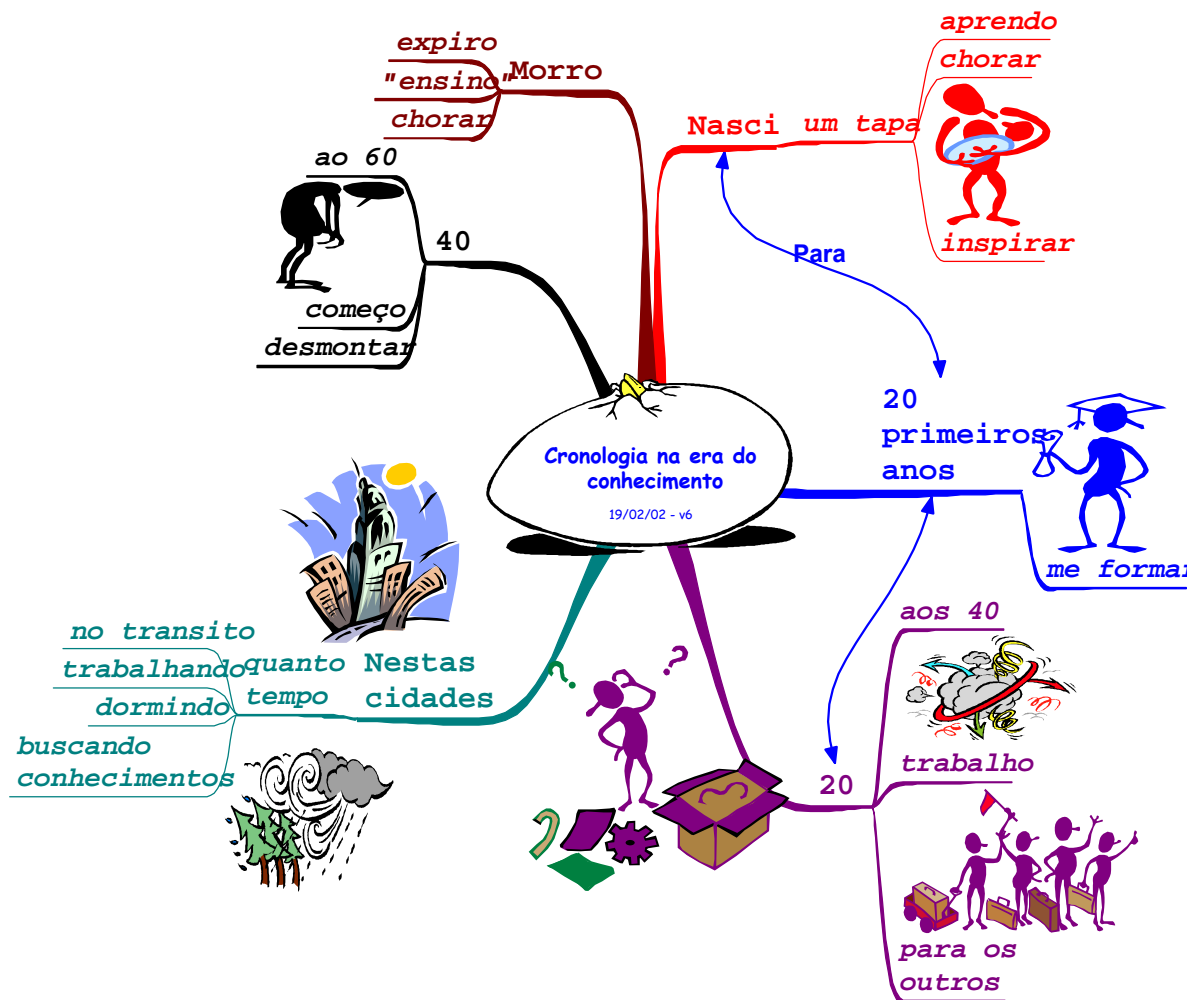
Cronologia na era do conhecimento

19/02/02 - v6

Morro

expiro

"ensino"

chorar

Nasci

um tapa

aprendo

chorar

inspirar

Para

20 primeiros anos

me formar

40

ao 60

começo

desmontar

Nestas cidades

quanto tempo

no transito

trabalhando

dormindo

buscando conhecimentos

20

aos 40

trabalho

para os outros